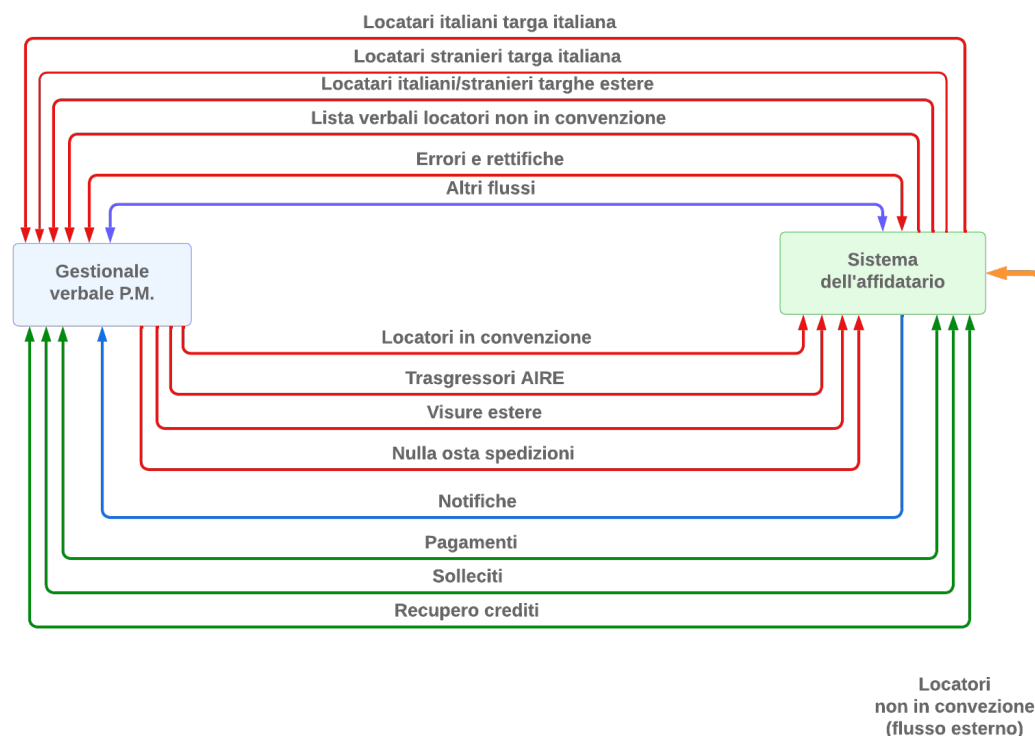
Locatari italiani targa italiana

Locatari stranieri targa italiana

Locatari italiani/stranieri targhe estere

Lista verbali locatori non in convenzione

Errori e rettifiche

Altri flussi

Gestionale verbale P.M.

Sistema dell'affidatario

Locatori in convenzione

Trasgressori AIRE

Visure estere

Nulla osta spedizioni

Notifiche

Pagamenti

Solleciti

Recupero crediti

Locatori non in convezione (flusso esterno)